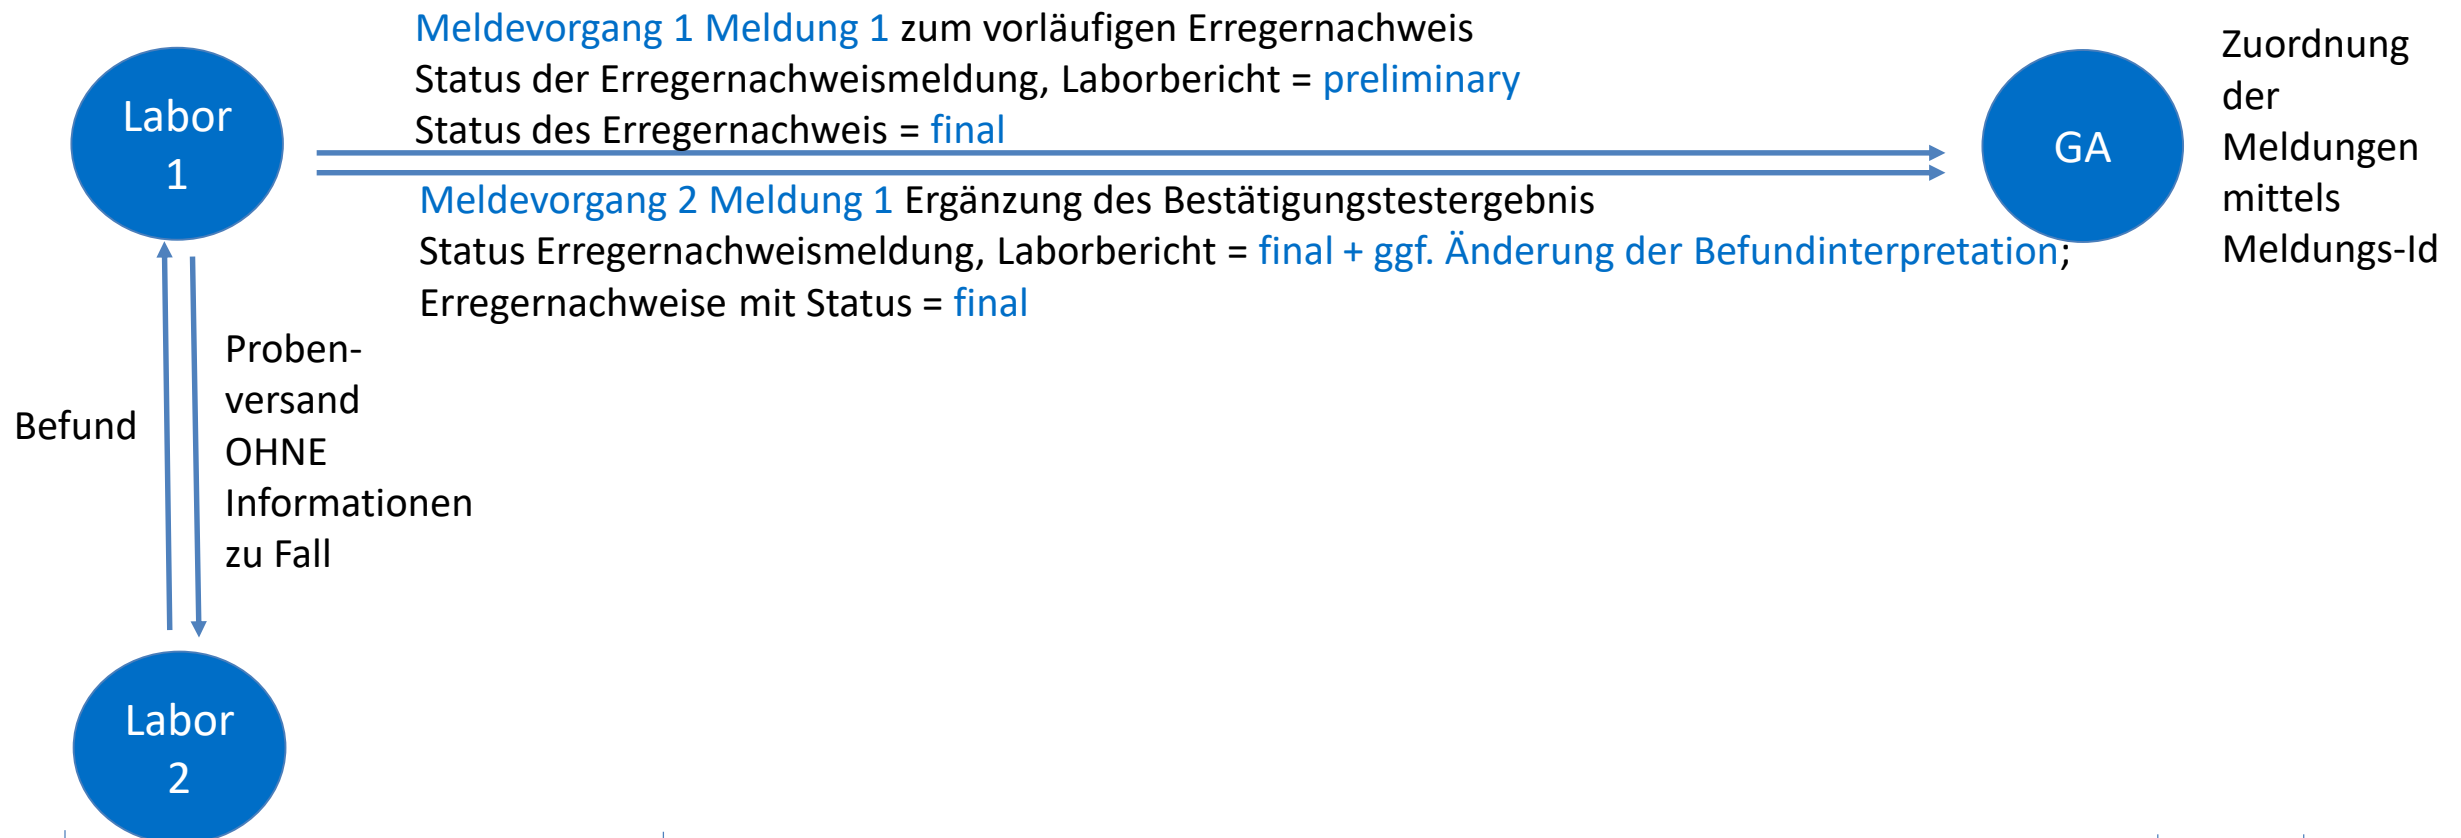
Meldevorgang 1 Meldung 1 zum vorläufigen Erregernachweis
Status der Erregernachweismeldung, Laborbericht = preliminary
Status des Erregernachweis = final

Labor 1

GA

Zuordnung der Meldungen mittels Meldungs-Id

Meldevorgang 2 Meldung 1 Ergänzung des Bestätigungstestergebnis
Status Erregernachweismeldung, Laborbericht = final + ggf. Änderung der Befundinterpretation;
Erregernachweise mit Status = final

Befund

Probenversand OHNE Informationen zu Fall

Labor 2